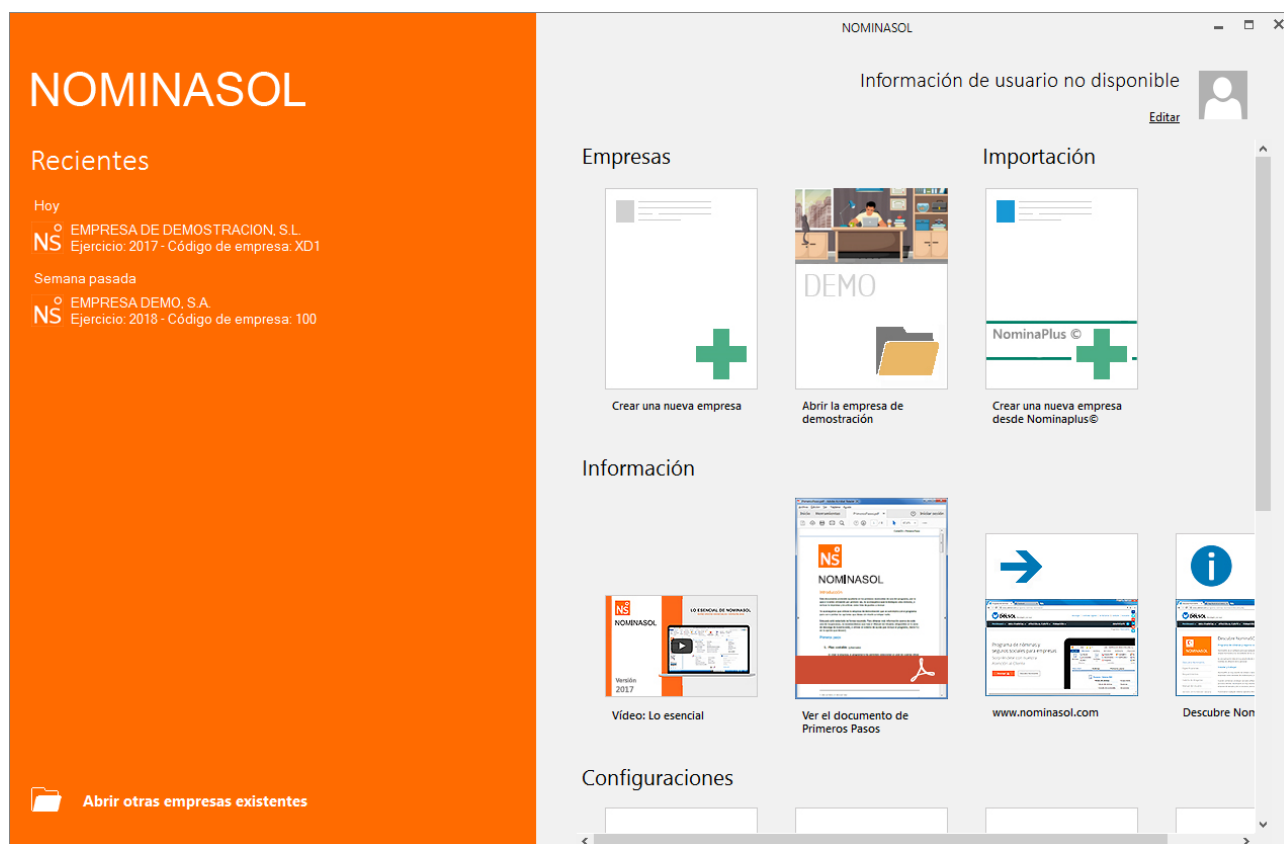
NOMINASOL

Recientes

Hoy

NS EMPRESA DE DEMOSTRACION, S.L.
Ejercicio: 2017 - Código de empresa: XD1

Semana pasada

NS EMPRESA DEMO, S.A.
Ejercicio: 2018 - Código de empresa: 100

Abrir otras empresas existentes

NOMINASOL

Información de usuario no disponible
Editar

Empresas

Crear una nueva empresa

DEMO

Abrir la empresa de demostración

Importación

NominaPlus ©

Crear una nueva empresa desde Nominaplus©

Información

NS NOMINASOL
LO ESENCIAL DE NOMINASOL
Versión 2017

Vídeo: Lo esencial

NS NOMINASOL

Ver el documento de Primeros Pasos

www.nominasol.com

Descubre Nom

Configuraciones